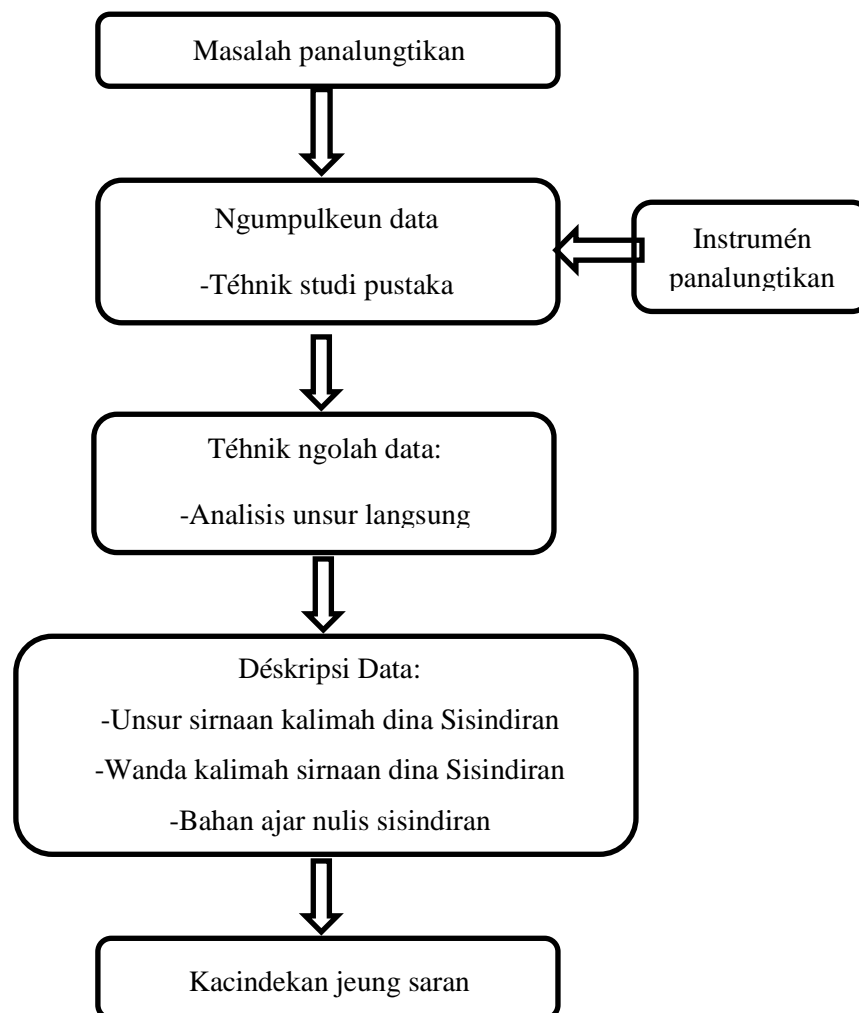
Masalah panalungtikan

Ngumpulkeun data

-Téhnik studi pustaka

Instrumén panalungtikan

Téhnik ngolah data:

-Analisis unsur langsung

Déskripsi Data:

-Unsur sirnaan kalimah dina Sisindiran

-Wanda kalimah sirnaan dina Sisindiran

-Bahan ajar nulis sisindiran

Kacindekan jeung saran